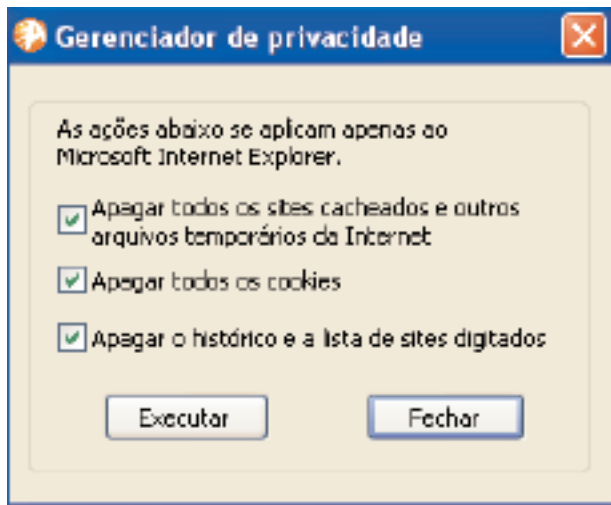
Gerenciador de privacidade

As ações abaixo se aplicam apenas ao Microsoft Internet Explorer.

Apagar todos os sites cacheados e outros arquivos temporários da Internet

Apagar todos os cookies

Apagar o histórico e a lista de sites digitados

Executar

Fechar